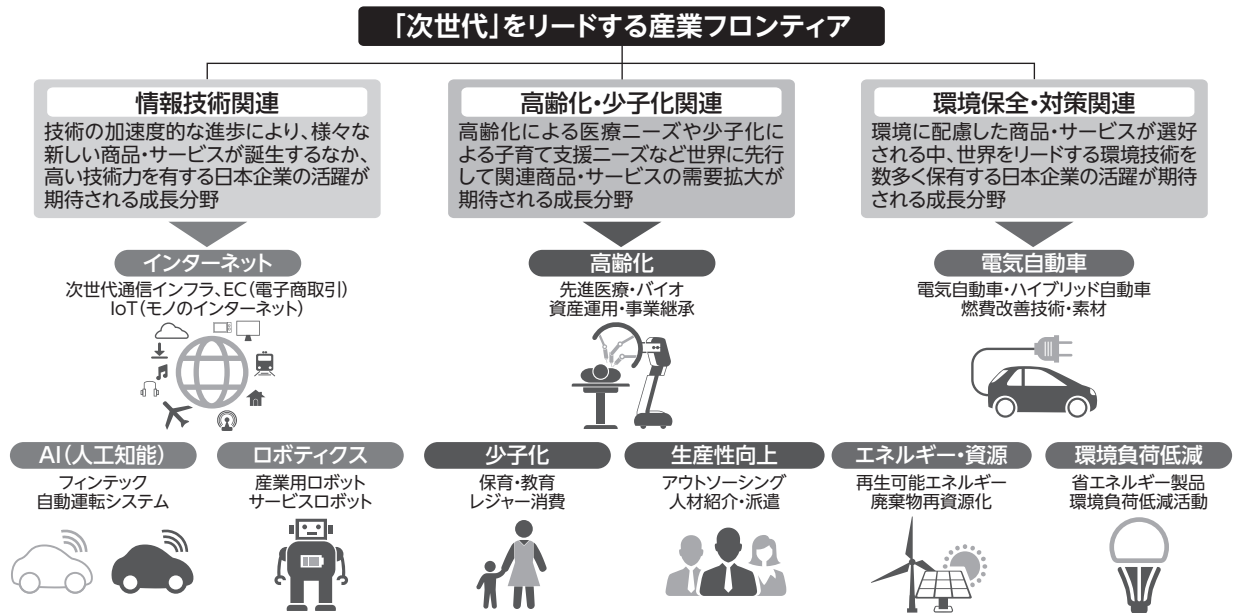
「次世代」をリードする産業フロンティア

情報技術関連
技術の加速度的な進歩により、様々な新しい商品・サービスが誕生するなか、高い技術力を有する日本企業の活躍が期待される成長分野

インターネット
次世代通信インフラ、EC（電子商取引）
IoT（モノのインターネット）

AI（人工知能）
フィンテック
自動運転システム

ロボティクス
産業用ロボット
サービスロボット

高齢化・少子化関連
高齢化による医療ニーズや少子化による子育て支援ニーズなど世界に先行して関連商品・サービスの需要拡大が期待される成長分野

高齢化
先進医療・バイオ
資産運用・事業継承

少子化
保育・教育
レジャー消費

生産性向上
アウトソーシング
人材紹介・派遣

環境保全・対策関連
環境に配慮した商品・サービスが選好される中、世界をリードする環境技術を数多く保有する日本企業の活躍が期待される成長分野

電気自動車
電気自動車・ハイブリッド自動車
燃費改善技術・素材

エネルギー・資源
再生可能エネルギー
廃棄物再資源化

環境負荷低減
省エネルギー製品
環境負荷低減活動